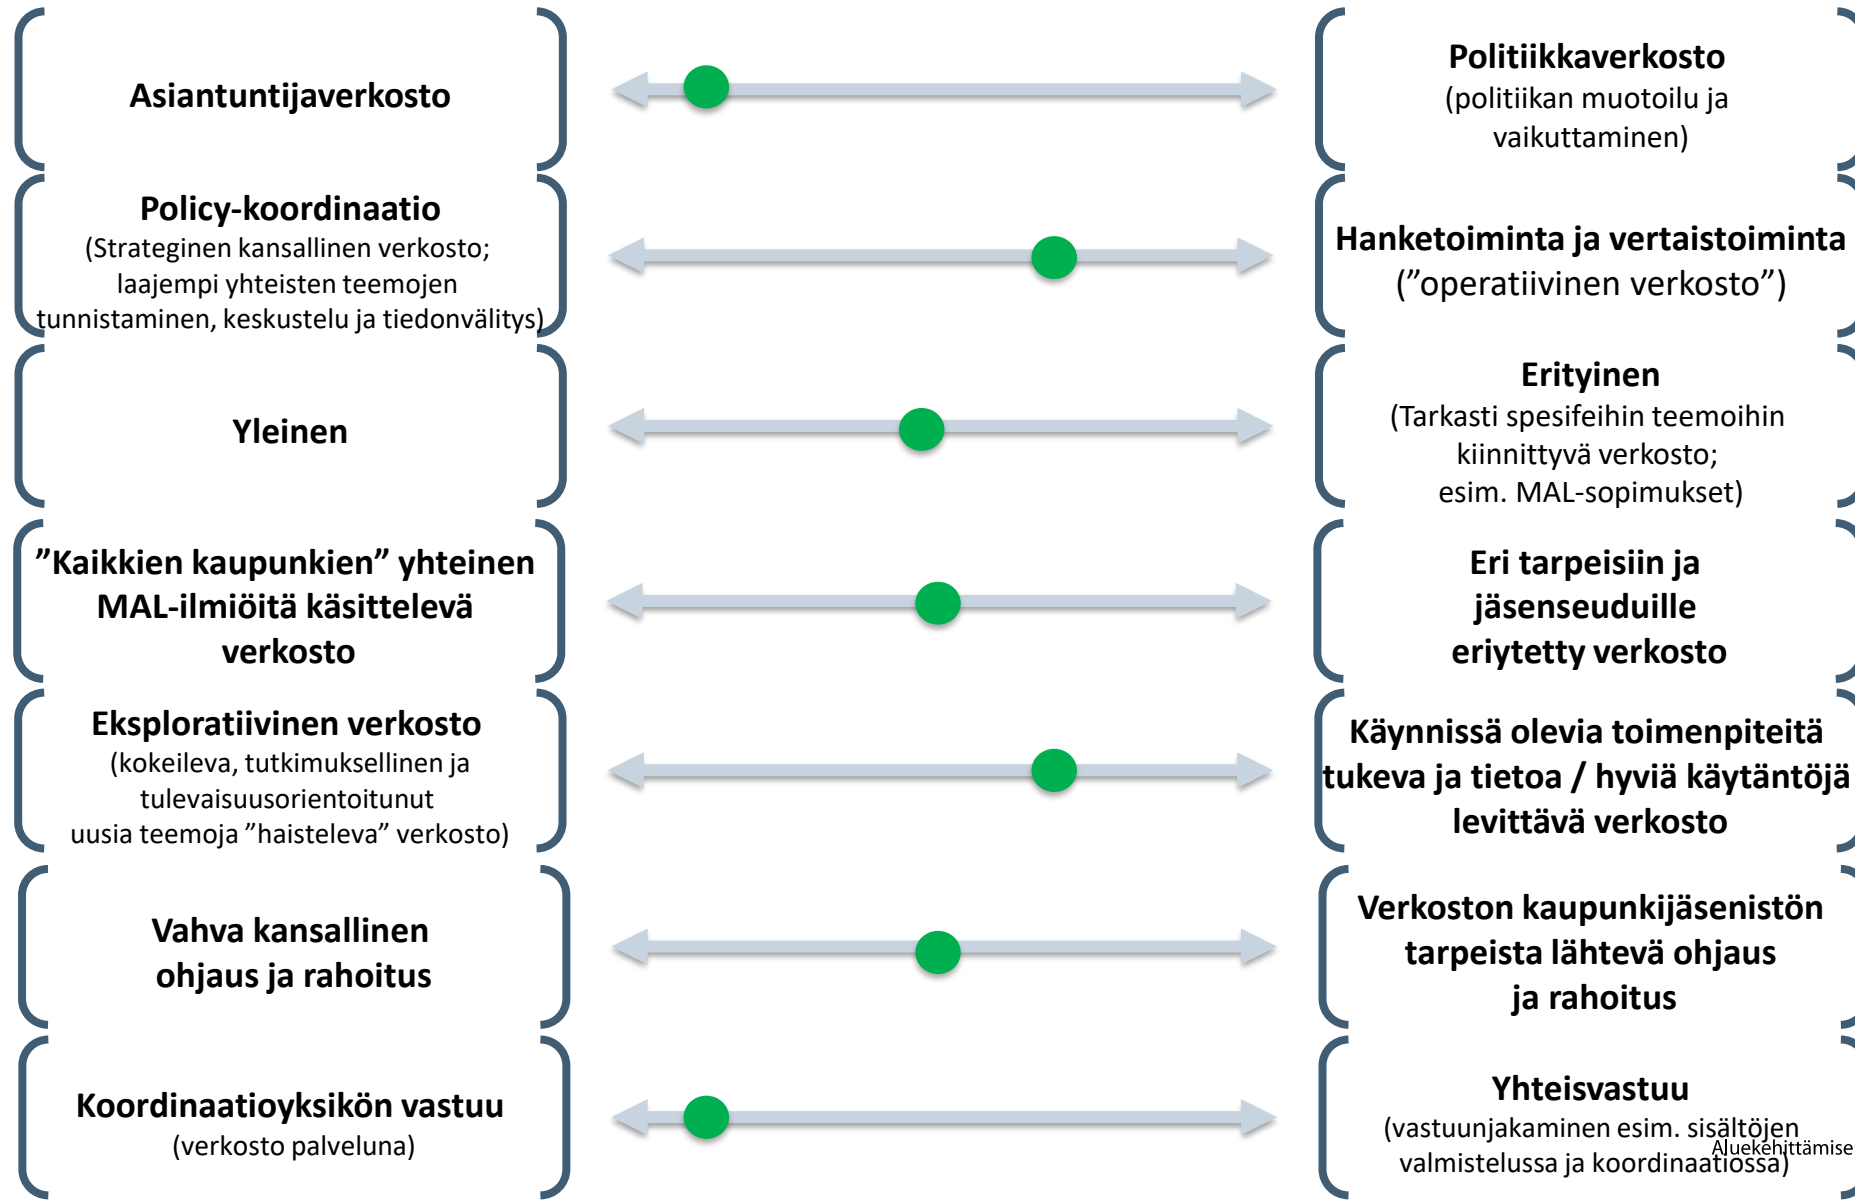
Asiantuntijaverkosto

Politiikkaverkosto
(politiikan muotoilu ja vaikuttaminen)

Policy-koordinaatio
(Strateginen kansallinen verkosto; laajempi yhteisten teemojen tunnistaminen, keskustelu ja tiedonvälitys)

Hanketoiminta ja vertaistoiminta
(”operatiivinen verkosto”)

Yleinen

Erityinen
(Tarkasti spesifeihin teemoihin kiinnittyvä verkosto; esim. MAL-sopimukset)

”Kaikkien kaupunkien” yhteinen MAL-ilmiöitä käsittelevä verkosto

Eri tarpeisiin ja jäsenseuduille eriytetty verkosto

Eksploratiivinen verkosto
(kokeileva, tutkimuksellinen ja tulevaisuusorientoitunut uusia teemoja ”haisteleva” verkosto)

Käynnissä olevia toimenpiteitä tukeva ja tietoa / hyviä käytäntöjä levittävä verkosto

Vahva kansallinen ohjaus ja rahoitus

Verkoston kaupunkijäsenistön tarpeista lähtevä ohjaus ja rahoitus

Koordinaatioyksikön vastuu
(verkosto palveluna)

Yhteisvastuu
(vastuunjakaminen esim. sisältöjen valmistelussa ja koordinaatiossa)

Aluekehittämise